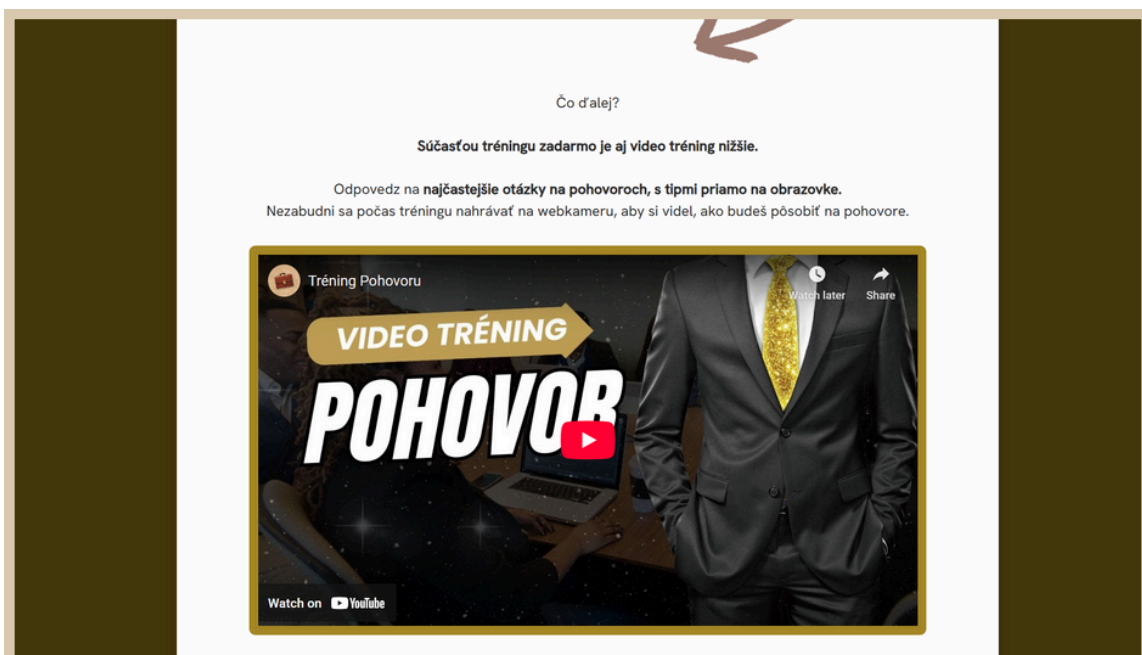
Čo ďalej?

**Súčasťou tréningu zadarmo je aj video tréning nižšie.**

Odpovedz na **najčastejšie otázky na pohovoroch, s tipmi priamo na obrazovke.**
Nezabudni sa počas tréningu nahrávať na webkameru, aby si videl, ako budeš pôsobiť na pohovore.

Tréning Pohovoru

Watch later

Share

VIDEO TRÉNING

POHOVOR

Watch on YouTube